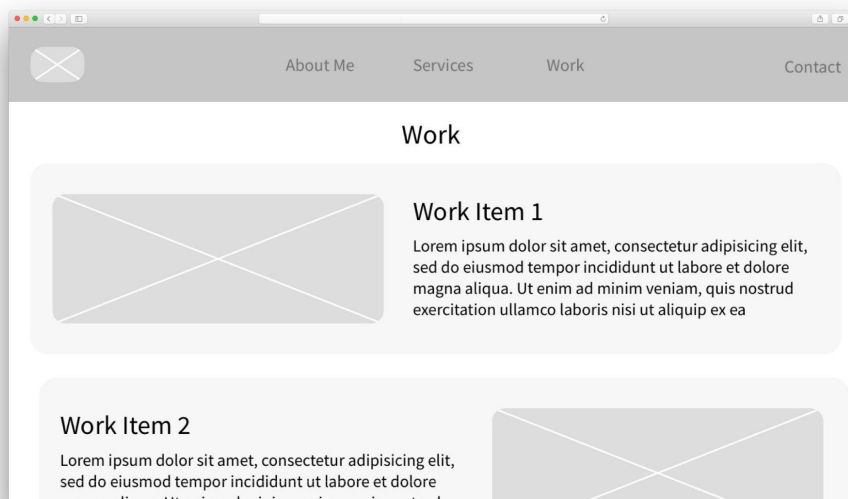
About Me Services Work Contact

Work

Work Item 1

Lorem ipsum dolor sit amet, consectetur adipisicing elit, sed do eiusmod tempor incididunt ut labore et dolore magna aliqua. Ut enim ad minim veniam, quis nostrud exercitation ullamco laboris nisi ut aliquip ex ea

Work Item 2

Lorem ipsum dolor sit amet, consectetur adipisicing elit, sed do eiusmod tempor incididunt ut labore et dolore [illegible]